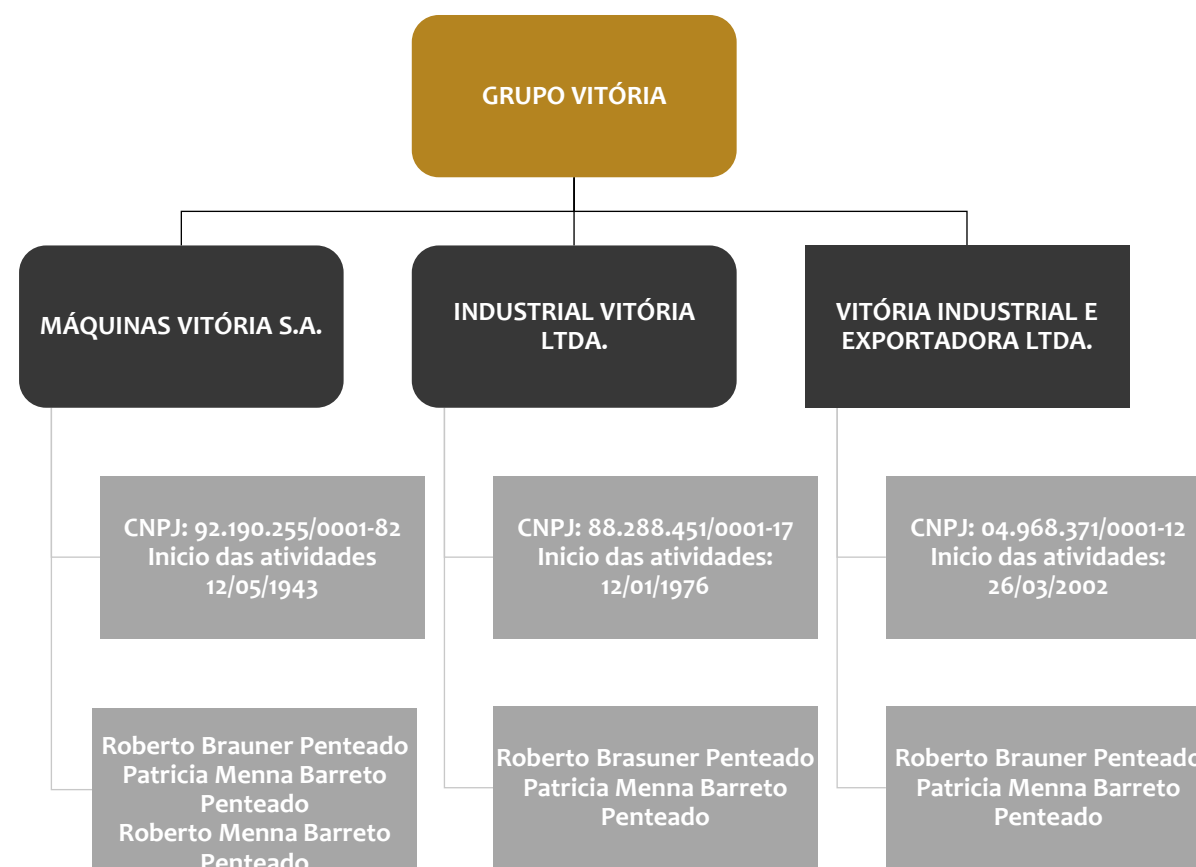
GRUPO VITÓRIA

MÁQUINAS VITÓRIA S.A.

INDUSTRIAL VITÓRIA LTDA.

VITÓRIA INDUSTRIAL E EXPORTADORA LTDA.

CNPJ: 92.190.255/0001-82
Inicio das atividades
12/05/1943

CNPJ: 88.288.451/0001-17
Inicio das atividades:
12/01/1976

CNPJ: 04.968.371/0001-12
Inicio das atividades:
26/03/2002

Roberto Brauner Penteado
Patricia Menna Barreto Penteado
Roberto Menna Barreto Penteado

Roberto Brasuner Penteado
Patricia Menna Barreto Penteado

Roberto Brauner Penteado
Patricia Menna Barreto Penteado